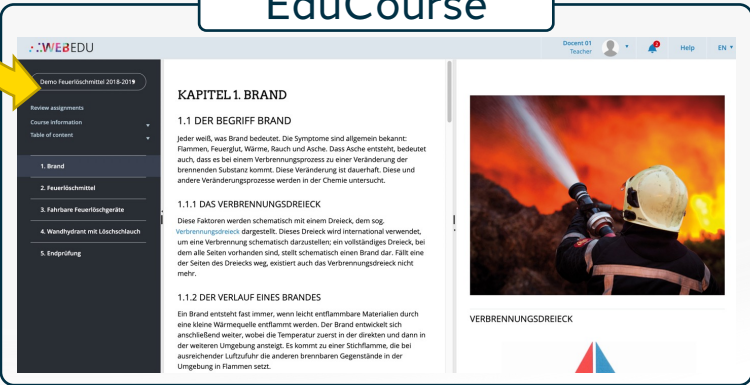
EduCourse

WEBEDU

Docent 01
Teacher

Help EN

Demo Feuerlöschmittel 2018-2019

Review assignments
Course information
Table of content

1. Brand
2. Feuerlöschmittel
3. Fahrbare Feuerlöschgeräte
4. Wandhydrant mit Löschschlauch
5. Endprüfung

KAPITEL 1. BRAND

1.1 DER BEGRIFF BRAND

Jeder weiß, was Brand bedeutet. Die Symptome sind allgemein bekannt: Flammen, Feuerglut, Wärme, Rauch und Asche. Dass Asche entsteht, bedeutet auch, dass es bei einem Verbrennungsprozess zu einer Veränderung der brennenden Substanz kommt. Diese Veränderung ist dauerhaft. Diese und andere Veränderungsprozesse werden in der Chemie untersucht.

1.1.1 DAS VERBRENNUNGSDREIECK

Diese Faktoren werden schematisch mit einem Dreieck, dem sog. Verbrennungsdreieck dargestellt. Dieses Dreieck wird international verwendet, um eine Verbrennung schematisch darzustellen; ein vollständiges Dreieck, bei dem alle Seiten vorhanden sind, stellt schematisch einen Brand dar. Fällt eine der Seiten des Dreiecks weg, existiert auch das Verbrennungsdreieck nicht mehr.

1.1.2 DER VERLAUF EINES BRANDES

Ein Brand entsteht fast immer, wenn leicht entflammbare Materialien durch eine kleine Wärmequelle entflammt werden. Der Brand entwickelt sich anschließend weiter, wobei die Temperatur zuerst in der direkten und dann in der weiteren Umgebung ansteigt. Es kommt zu einer Stichflamme, die bei ausreichender Luftzufuhr die anderen brennbaren Gegenstände in der Umgebung in Flammen setzt.

VERBRENNUNGSDREIECK